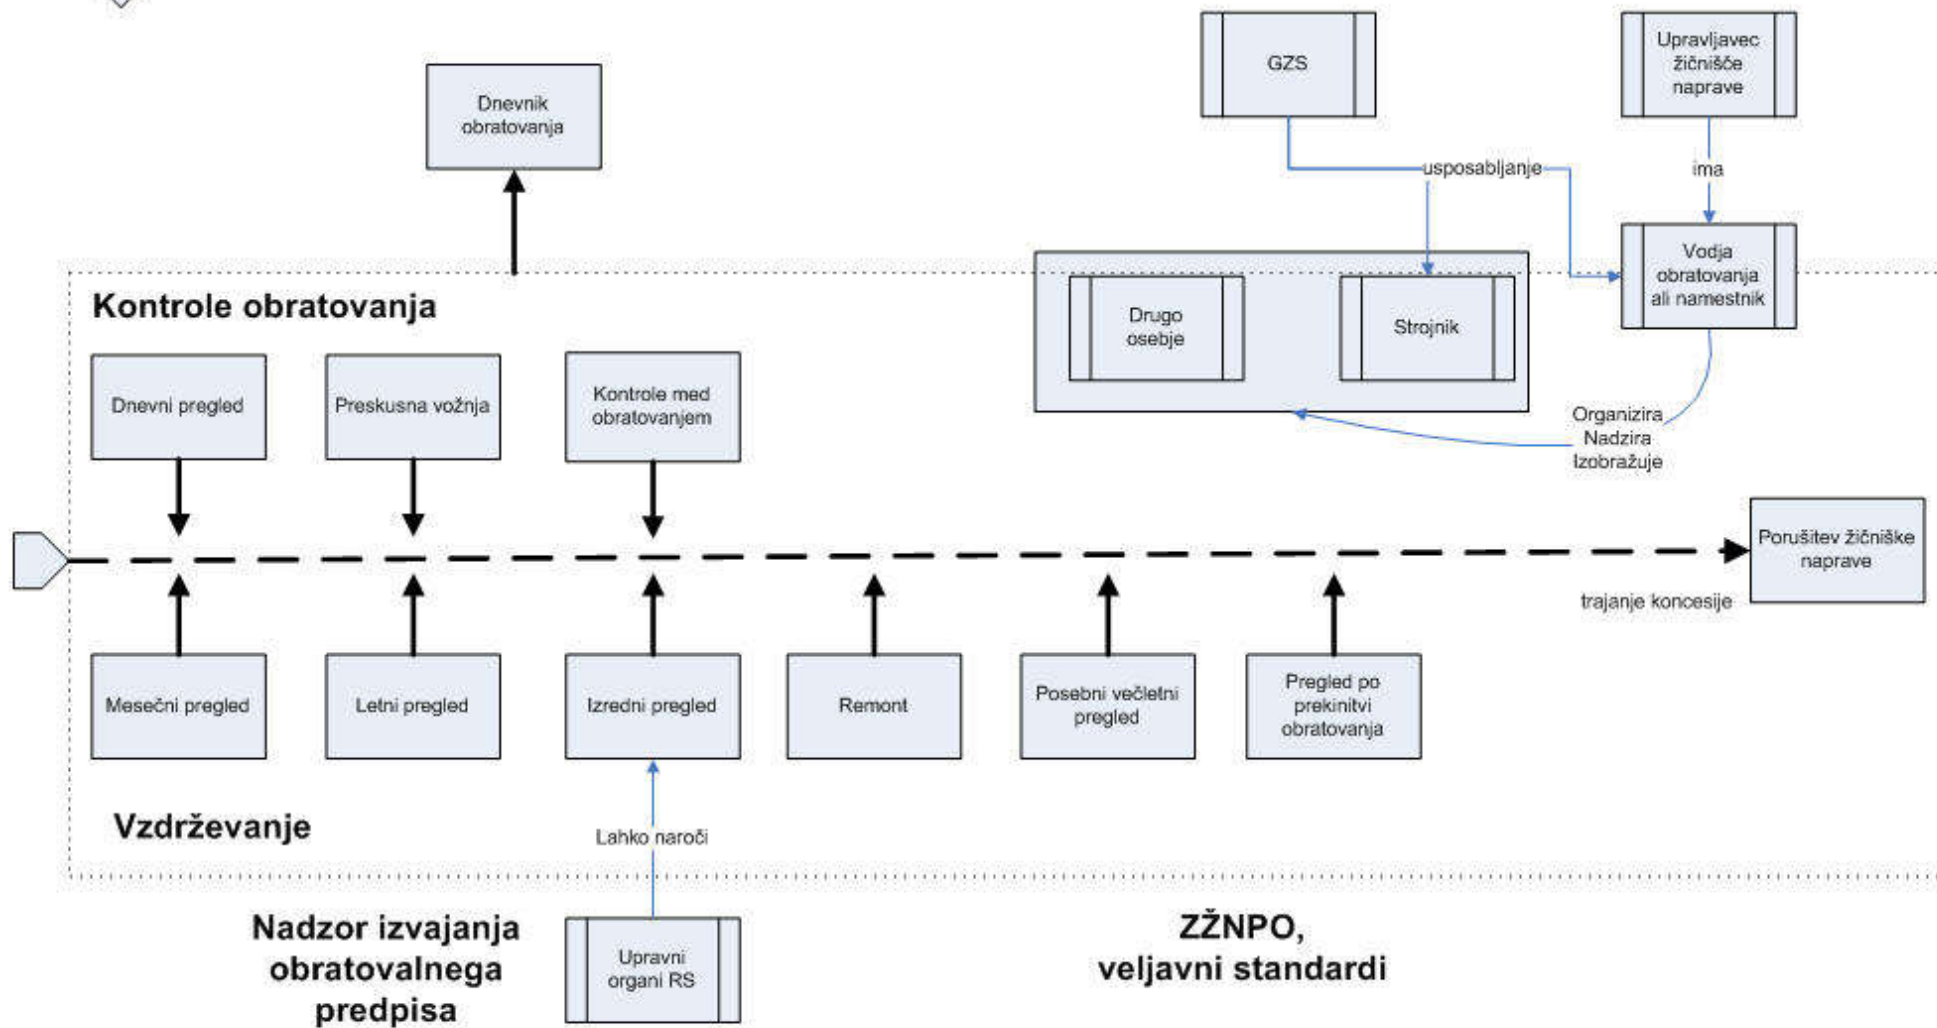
Dnevnik obratovanja

GZS

Upravljavec žičnišče naprave

usposabljanje

ima

Vodja obratovanja ali namestnik

Kontrole obratovanja

Drugo osebje

Strojnik

Dnevni pregled

Preskusna vožnja

Kontrole med obratovanjem

Organizira
Nadzira
Izobražuje

Porušitev žičniške naprave

trajanje koncesije

Mesečni pregled

Letni pregled

Izredni pregled

Remont

Posebni večletni pregled

Pregled po prekinitvi obratovanja

Vzdrževanje

Lahko naroči

Nadzor izvajanja obratovalnega predpisa

Upravni organi RS

ZŽNPO, veljavni standardi